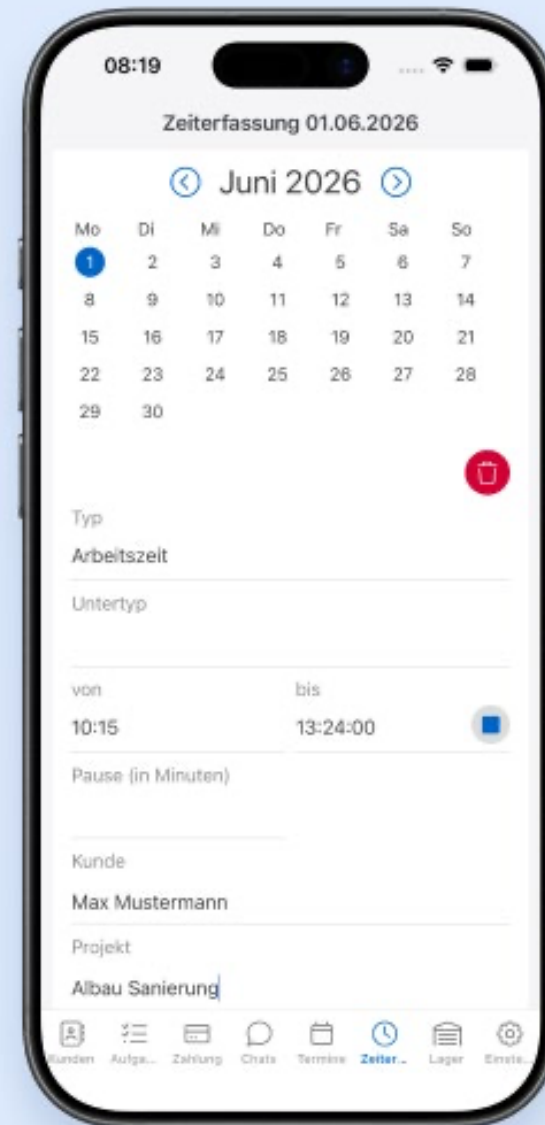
08:19

Zeiterfassung 01.06.2026

Juni 2026

| Mo | Di | Mi | Do | Fr | Sa | So |
|---|---|---|---|---|---|---|
| 1 | 2 | 3 | 4 | 5 | 6 | 7 |
| 8 | 9 | 10 | 11 | 12 | 13 | 14 |
| 15 | 16 | 17 | 18 | 19 | 20 | 21 |
| 22 | 23 | 24 | 25 | 26 | 27 | 28 |
| 29 | 30 | | | | | |

Typ
Arbeitszeit

Untertyp

von
10:15

bis
13:24:00

Pause (in Minuten)

Kunde
Max Mustermann

Projekt
Albau Sanierung

Kunden Aufga... Zahlung Chats Termine Zeiter... Lager Einste...